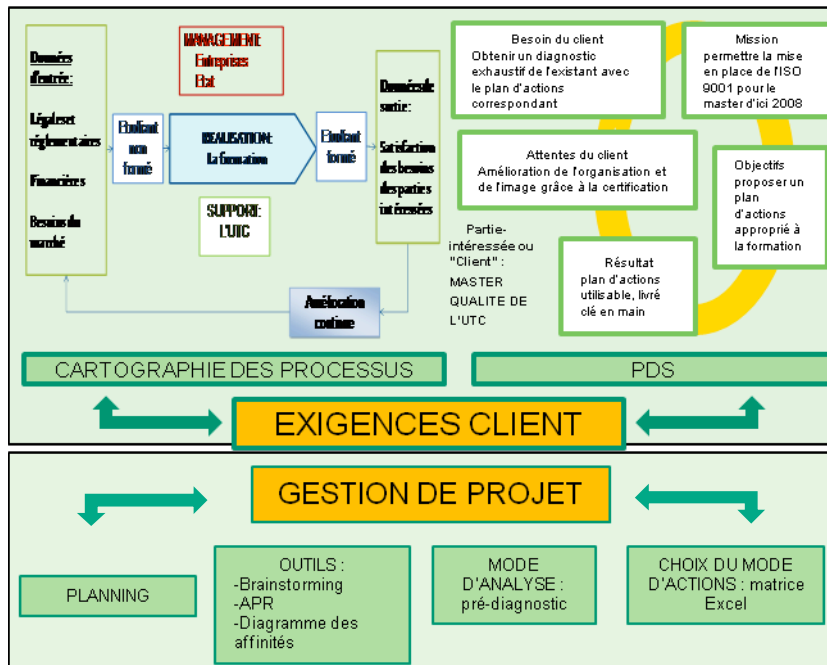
Données d'entrée:

Légales et réglementaires

Financières

Besoins du marché

MANAGEMENT
Entreprises
Etat

Etudiant non formé

REALISATION:
la formation

Etudiant formé

SUPPORT:
L'UTC

Données de sortie:

Satisfaction des besoins des parties intéressées

Amélioration continue

Besoin du client
Obtenir un diagnostic exhaustif de l'existant avec le plan d'actions correspondant

Mission
permettre la mise en place de l'ISO 9001 pour le master d'ici 2008

Attentes du client
Amélioration de l'organisation et de l'image grâce à la certification

Objectifs
proposer un plan d'actions approprié à la formation

Partie-intéressée ou "Client" :
MASTER QUALITE DE L'UTC

Résultat
plan d'actions utilisable, livré clé en main

CARTOGRAPHIE DES PROCESSUS

PDS

EXIGENCES CLIENT

GESTION DE PROJET

PLANNING

OUTILS :
-Brainstorming
-APR
-Diagramme des affinités

MODE D'ANALYSE :
pré-diagnostic

CHOIX DU MODE D'ACTIONS : matrice Excel